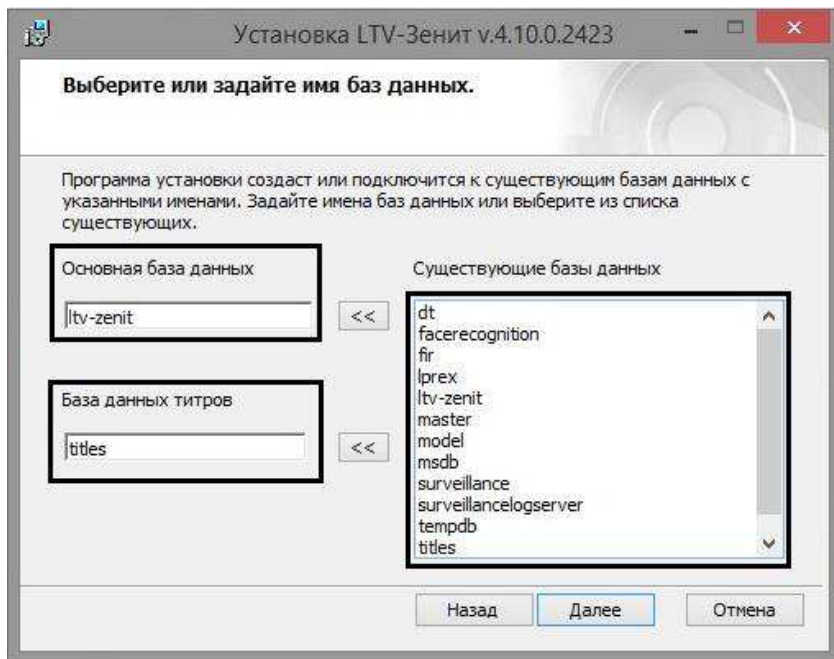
Установка LTV-Зенит v.4.10.0.2423

Выберите или задайте имя баз данных.

Программа установки создаст или подключится к существующим базам данных с указанными именами. Задайте имена баз данных или выберите из списка существующих.

Основная база данных

ltv-zenit

<<

База данных титров

titles

<<

Существующие базы данных

dt
facerecognition
fir
lprex
ltv-zenit
master
model
msdb
surveillance
surveillancelogserver
tempdb
titles

Назад

Далее

Отмена